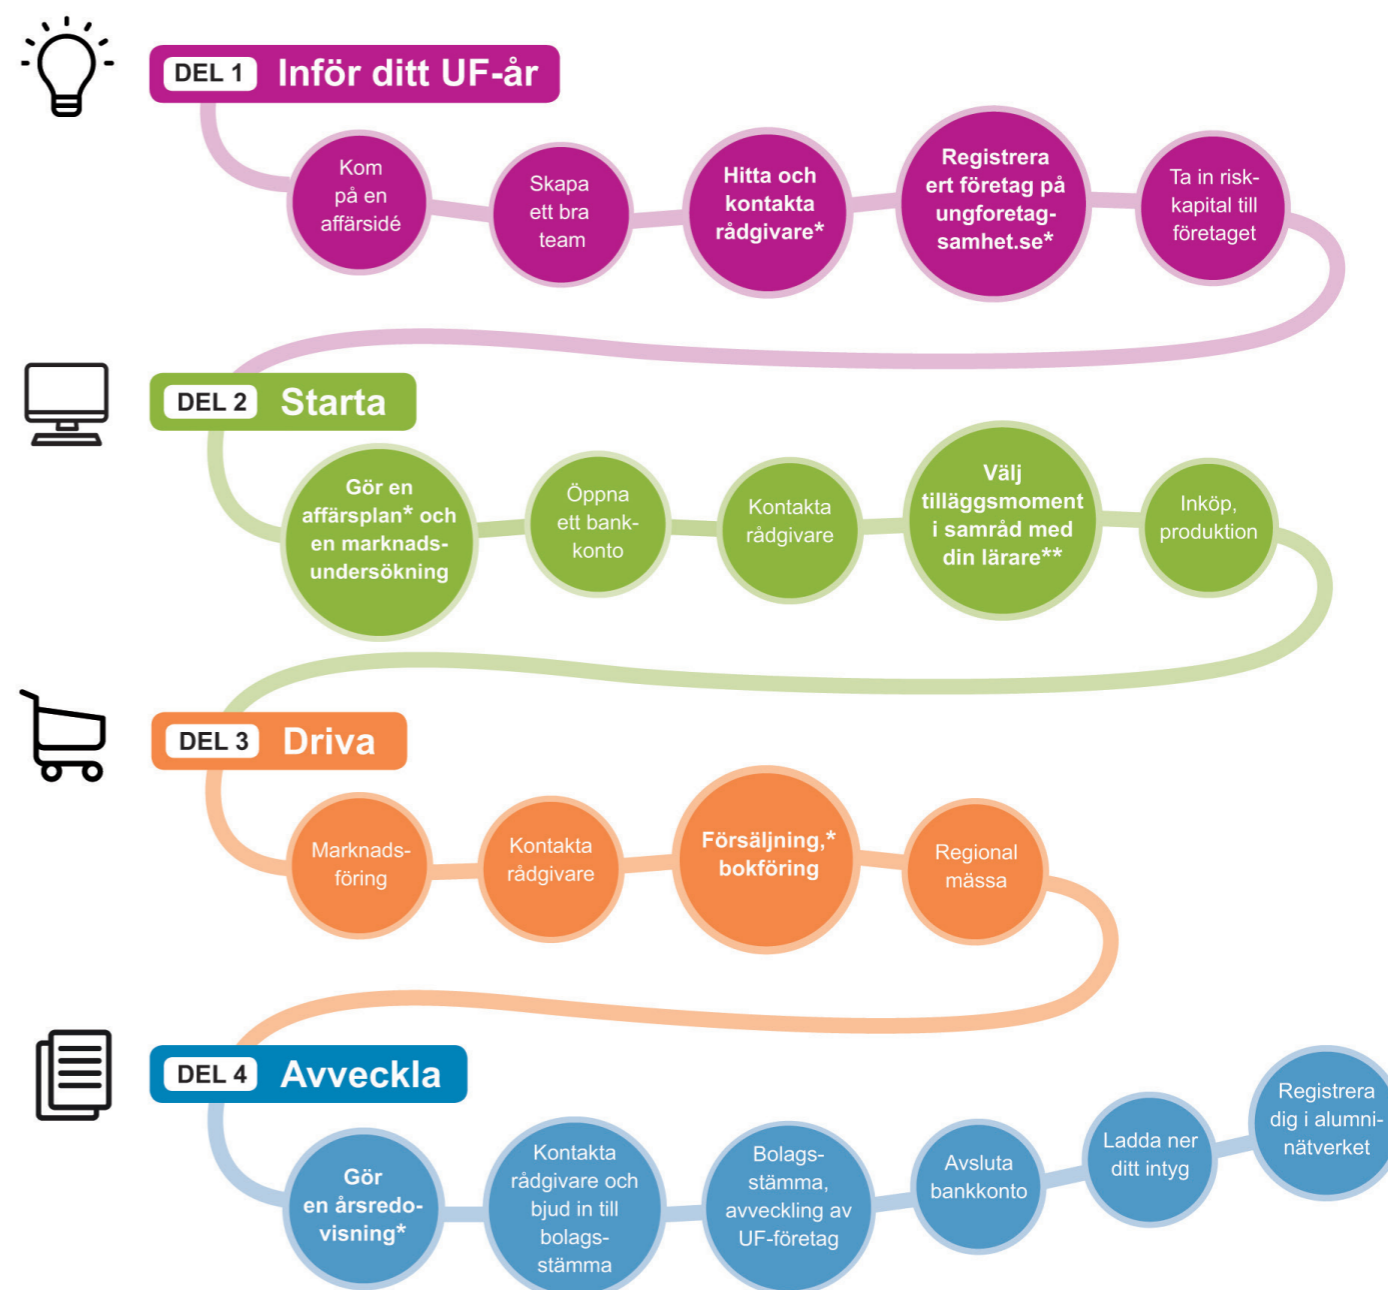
DEL 1 Inför ditt UF-år

Kom på en affärsidé

Skapa ett bra team

Hitta och kontakta rådgivare*

Registrera ert företag på ungforetagsamhet.se*

Ta in riskkapital till företaget

DEL 2 Starta

Gör en affärsplan* och en marknadsundersökning

Öppna ett bankkonto

Kontakta rådgivare

Välj tilläggsmoment i samråd med din lärare**

Inköp, produktion

DEL 3 Driva

Marknadsföring

Kontakta rådgivare

Försäljning,* bokföring

Regional mässa

DEL 4 Avveckla

Gör en årsredovisning*

Kontakta rådgivare och bjud in till bolagsstämma

Bolagsstämma, avveckling av UF-företag

Avsluta bankkonto

Ladda ner ditt intyg

Registrera dig i alumninätverket